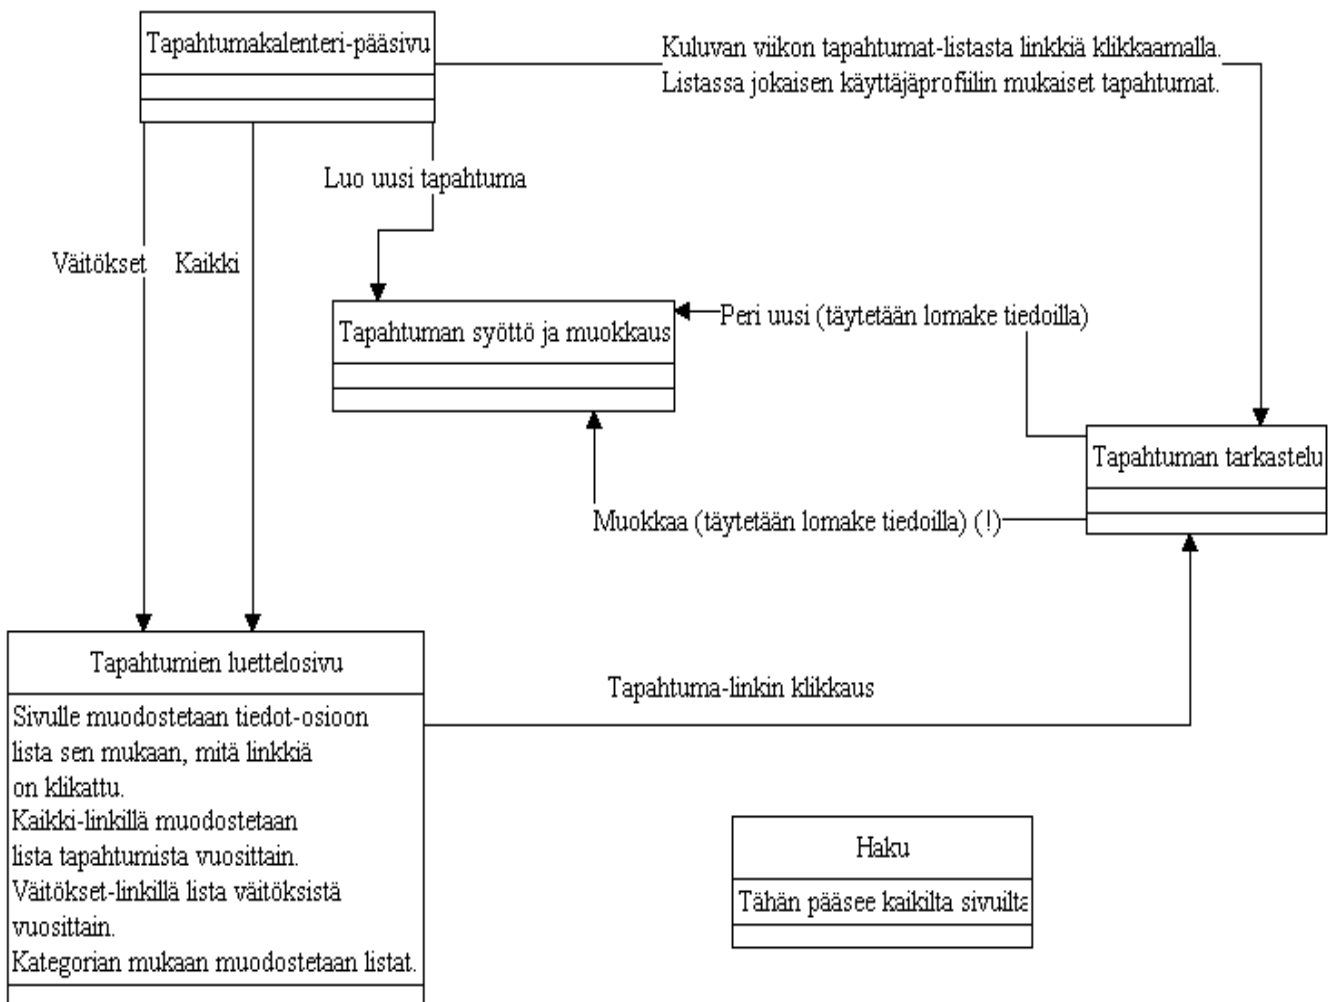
Tapahtumakalenteri-pääsivu

Kuluvan viikon tapahtumat-listasta linkkiä klikkaamalla. Listassa jokaisen käyttäjäprofiilin mukaiset tapahtumat.

Luo uusi tapahtuma

Väitökset

Kaikki

Tapahtuman syöttö ja muokkaus

Peri uusi (täytetään lomake tiedoilla)

Tapahtuman tarkastelu

Muokkaa (täytetään lomake tiedoilla) (!)

Tapahtumien luettelosivu

Sivulle muodostetaan tiedot-osioon lista sen mukaan, mitä linkkiä on klikattu.
Kaikki-linkillä muodostetaan lista tapahtumista vuosittain.
Väitökset-linkillä lista väitöksistä vuosittain.
Kategorian mukaan muodostetaan listat.

Tapahtuma-linkin klikkaus

Haku

Tähän pääsee kaikilta sivuilt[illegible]